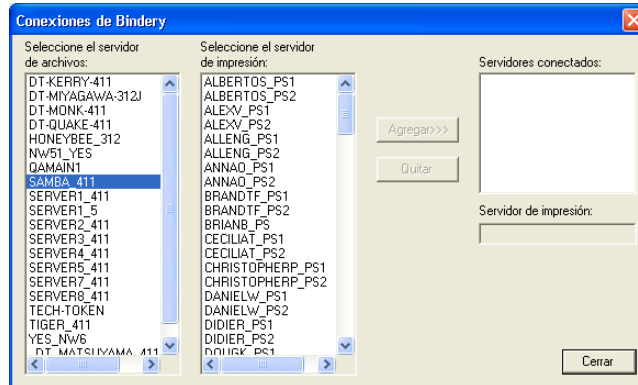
Conexiones de Bindery

Seleccione el servidor de archivos:

DT-KERRY-411
DT-MIYAGAWA-312J
DT-MONK-411
DT-QUAKE-411
HONEYBEE_312
NW51_YES
QAMAIN1
SAMBA_411
SERVER1_411
SERVER1_5
SERVER2_411
SERVER3_411
SERVER4_411
SERVER5_411
SERVER7_411
SERVER8_411
TECH-TOKEN
TIGER_411
YES_NW6
DT_MATSUYAMA_411

Seleccione el servidor de impresión:

ALBERTOS_PS1
ALBERTOS_PS2
ALEXV_PS1
ALEXV_PS2
ALLENG_PS1
ALLENG_PS2
ANNAO_PS1
ANNAO_PS2
BRANDTF_PS1
BRANDTF_PS2
BRIANB_PS
CECILIAT_PS1
CECILIAT_PS2
CHRISTOPHERP_PS1
CHRISTOPHERP_PS2
DANIELW_PS1
DANIELW_PS2
DIDIER_PS1
DIDIER_PS2
DOUGK_PS1

Agregar>>>

Quitar

Servidores conectados:

Servidor de impresión:

Cerrar